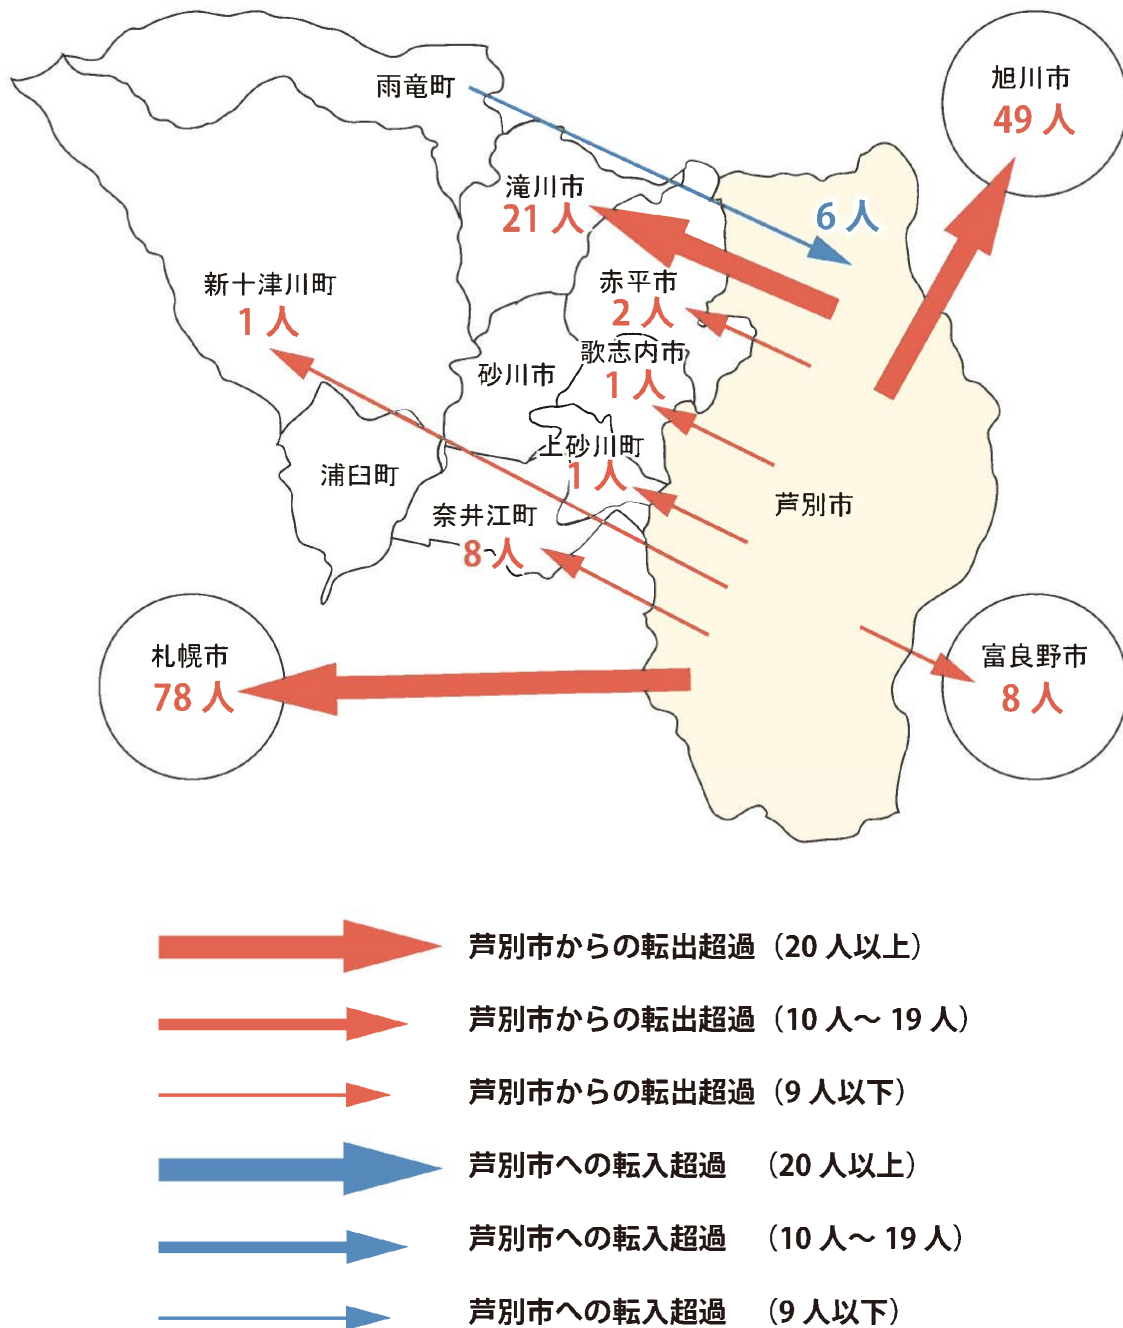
旭川市
49 人

雨竜町

滝川市
21 人

6 人

新十津川町
1 人

赤平市
2 人

歌志内市
1 人

砂川市

上砂川町
1 人

浦臼町

芦別市

奈井江町
8 人

札幌市
78 人

富良野市
8 人

芦別市からの転出超過（20 人以上）

芦別市からの転出超過（10 人～ 19 人）

芦別市からの転出超過（9 人以下）

芦別市への転入超過 （20 人以上）

芦別市への転入超過 （10 人～ 19 人）

芦別市への転入超過 （9 人以下）